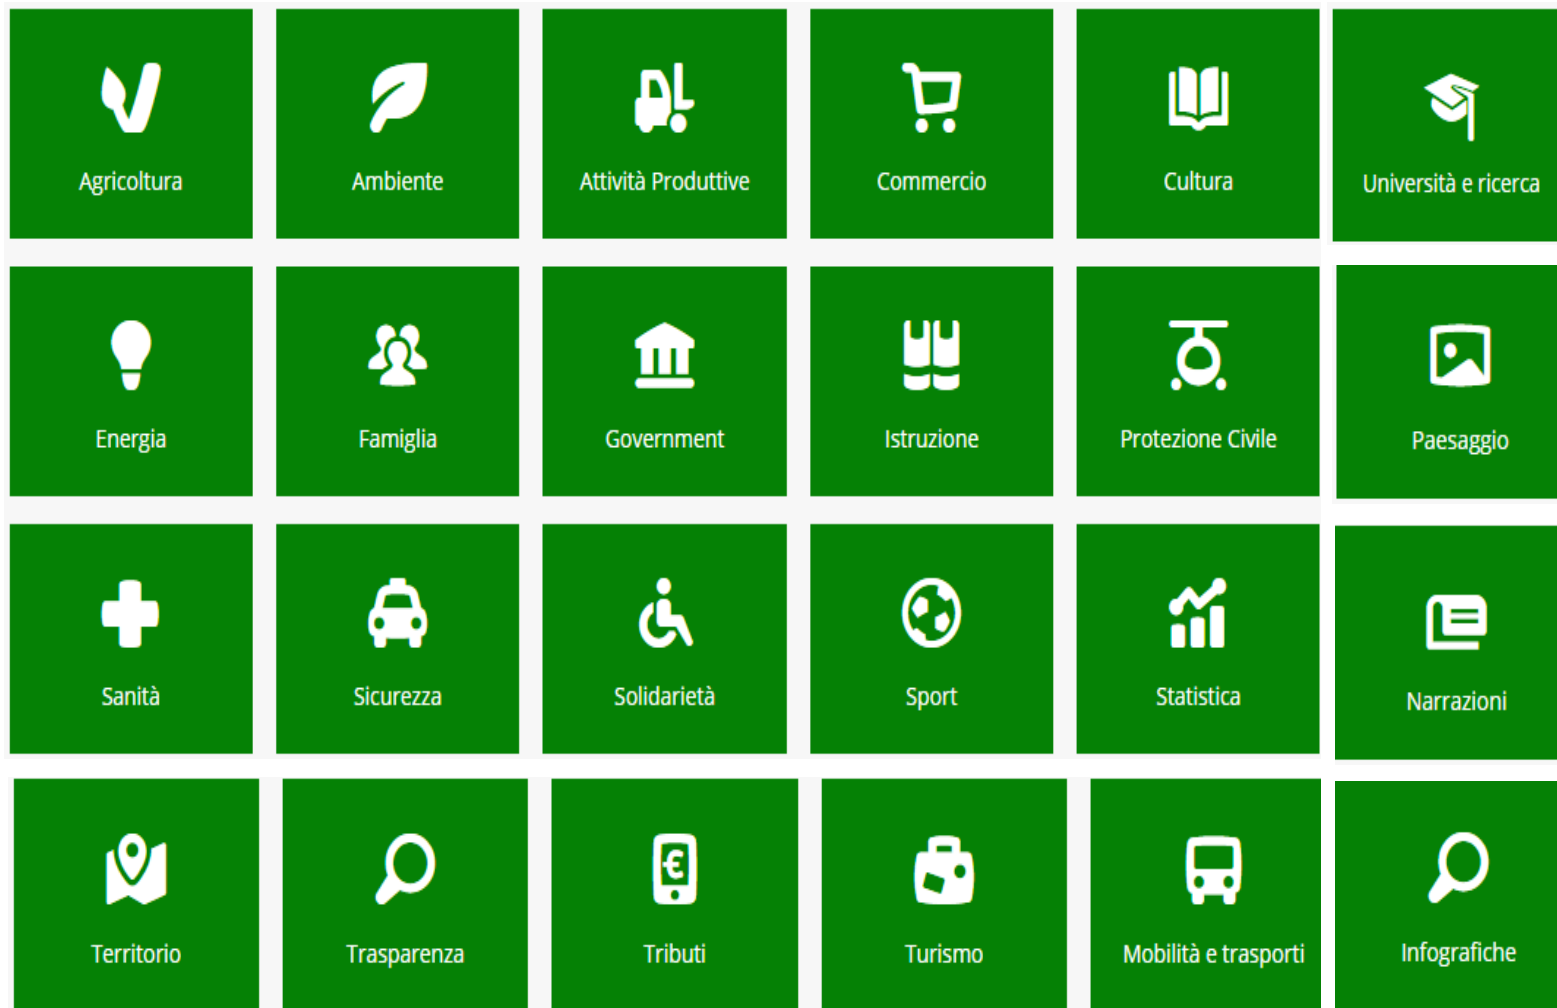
Agricoltura

Ambiente

Attività Produttive

Commercio

Cultura

Università e ricerca

Energia

Famiglia

Government

Istruzione

Protezione Civile

Paesaggio

Sanità

Sicurezza

Solidarietà

Sport

Statistica

Narrazioni

Territorio

Trasparenza

Tributi

Turismo

Mobilità e trasporti

Infografiche